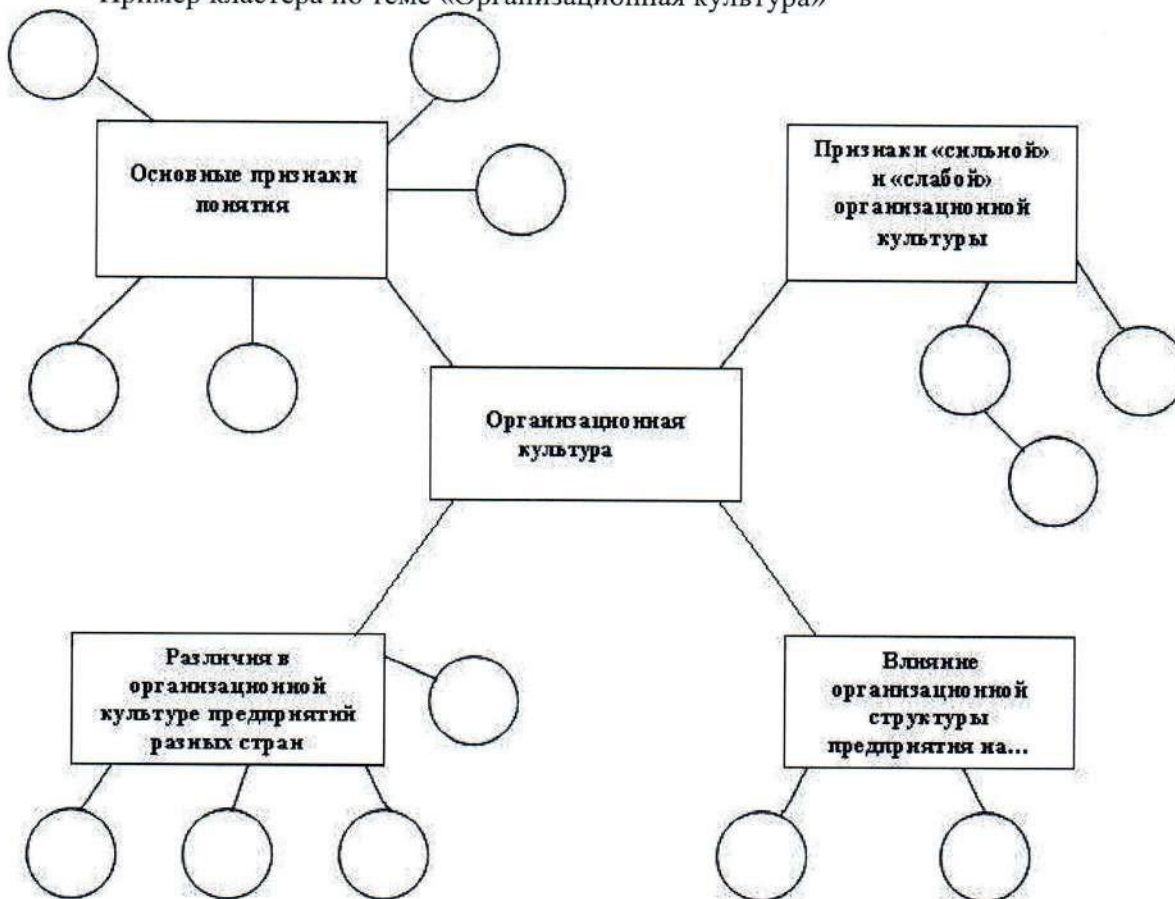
Пример кластера по теме «Организационная культура»

Основные признаки понятия

Признаки «сильной» и «слабой» организационной культуры

Организационная культура

Различия в организационной культуре предприятий разных стран

Влияние организационной структуры предприятия на...